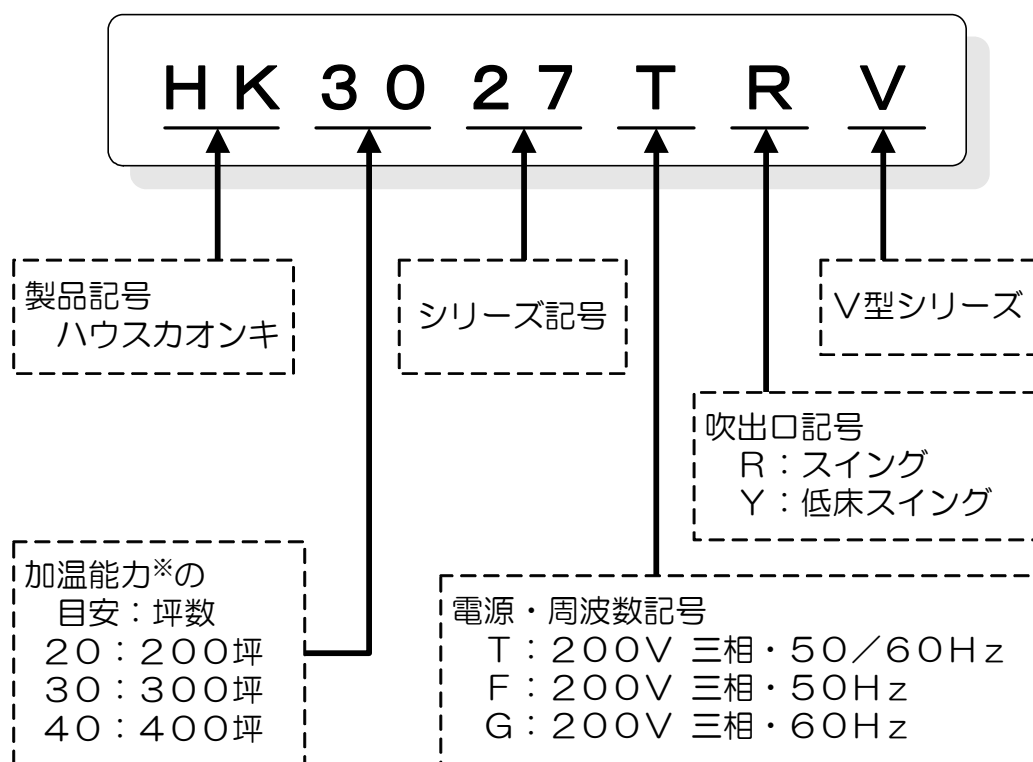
HK 30 27 T R V

製品記号
ハウスカオンキ

シリーズ記号

V型シリーズ

吹出口記号
R：スイング
Y：低床スイング

加温能力※の
目安：坪数
20：200坪
30：300坪
40：400坪

電源・周波数記号
T：200V 三相・50／60Hz
F：200V 三相・50Hz
G：200V 三相・60Hz